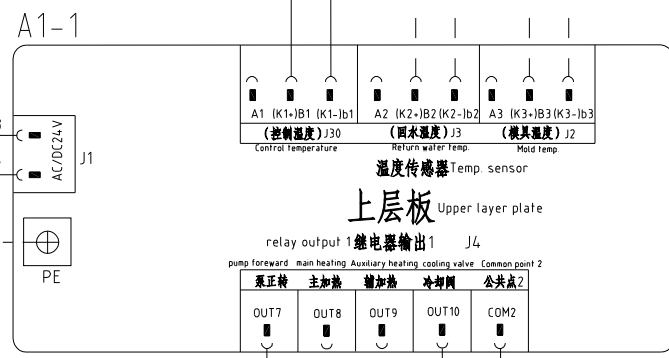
A1-1

A1 (K1+)B1 (K1-)b1
(控制温度)J30
Control temperature

A2 (K2+)B2 (K2-)b2
(回水温度)J3
Return water temp.

A3 (K3+)B3 (K3-)b3
(模具温度)J2
Mold temp.

温度传感器Temp. sensor

AC/DC24V
J1

上层板 Upper layer plate

PE

relay output 1 继电器输出1 J4

pump foreward main heating Auxiliary heating cooling valve Common point 2

| 泵正转 | 主加热 | 辅加热 | 冷却阀 | 公共点2 |
|---|---|---|---|---|
| OUT7 | OUT8 | OUT9 | OUT10 | COM2 |